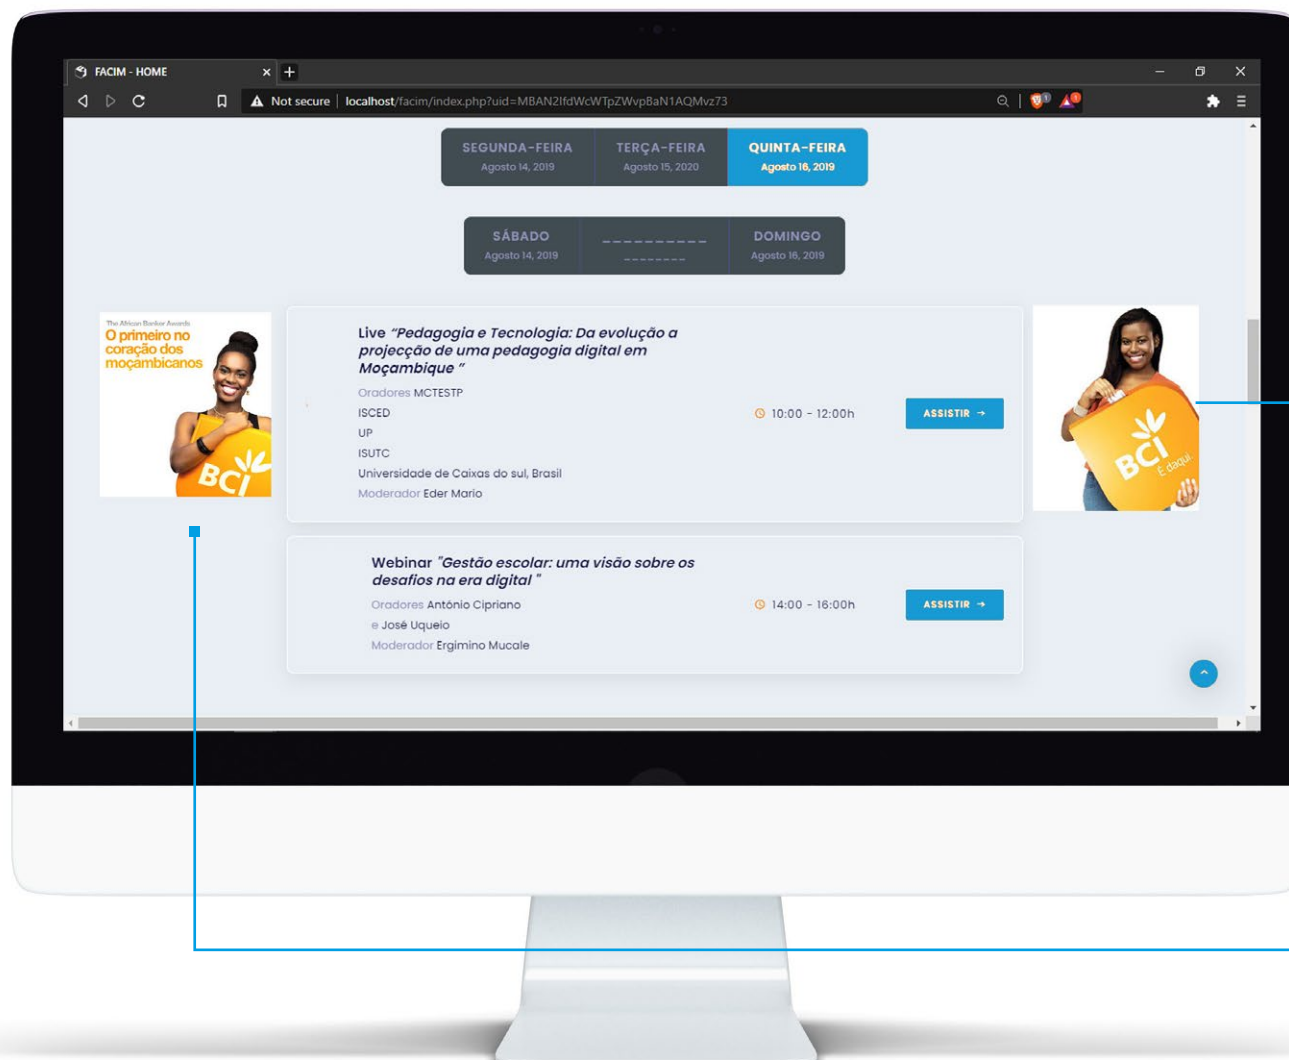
FACIM - HOME

Not secure | localhost/facim/index.php?uid=MBAN2IfdWcWTpZWvpBaN1AQMvz73

SEGUNDA-FEIRA
Agosto 14, 2019

TERÇA-FEIRA
Agosto 15, 2020

QUINTA-FEIRA
Agosto 16, 2019

SÁBADO
Agosto 14, 2019

----------
--------

DOMINGO
Agosto 16, 2019

The African Banker Awards
O primeiro no coração dos moçambicanos

BCI

Live *"Pedagogia e Tecnologia: Da evolução a projecção de uma pedagogia digital em Moçambique"*

Oradores MCTESTP
ISCED
UP
ISUTC
Universidade de Caixas do sul, Brasil
Moderador Eder Mario

10:00 - 12:00h

ASSISTIR →

BCI
É daqui.

Webinar *"Gestão escolar: uma visão sobre os desafios na era digital"*

Oradores António Cipriano
e José Uqueio
Moderador Ergimino Mucale

14:00 - 16:00h

ASSISTIR →